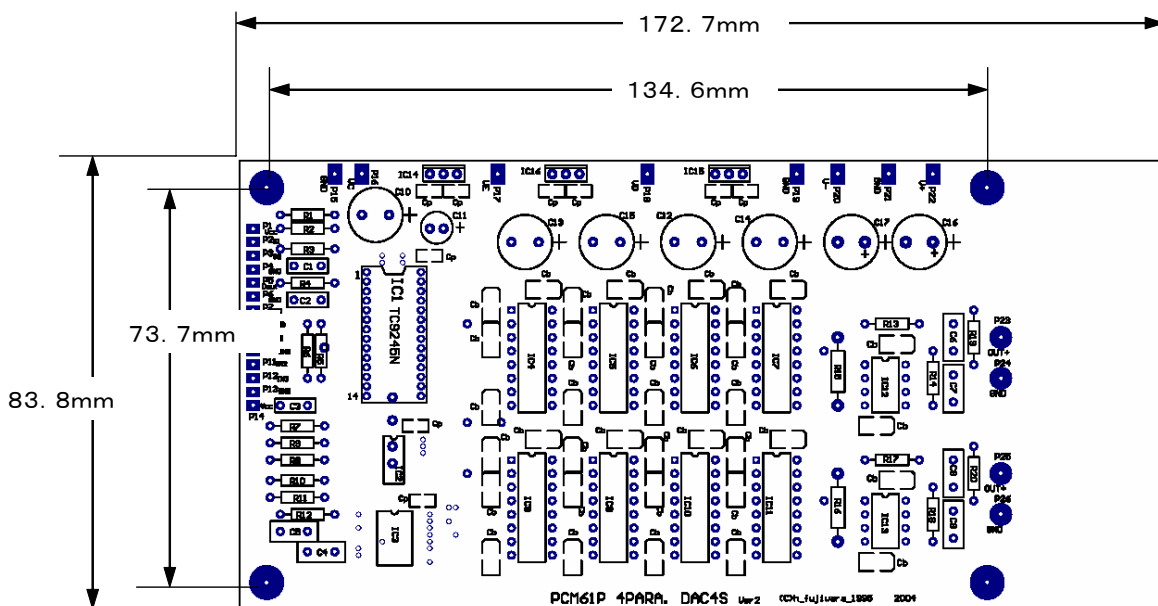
172. 7mm

134. 6mm

73. 7mm

83. 8mm

IC14 IC16 IC15

P15 P16 P17 P18 P19 P20 P21 P22

C10 C11 C13 C15 C12 C14 C17 C16

R1 R2 R3 C1 R4 C2 R5 R6 C3 R7 R8 R9 R10 R11 R12 C5 C4

P11 P12 P13 P14

IC1 TC9246N

1 14

IC4 IC5 IC6 IC7 IC8 IC9 IC10 IC11 IC2 IC3 IC12 IC13

R13 R14 R15 R16 R17 R18 R19 R20 C6 C7 C8 C9

P23 OUT+ P24 GND P25 OUT+ P26 GND

PCM61P 4PARA. DAC4S Ver2 (C)h_fujiwara_1998 2004